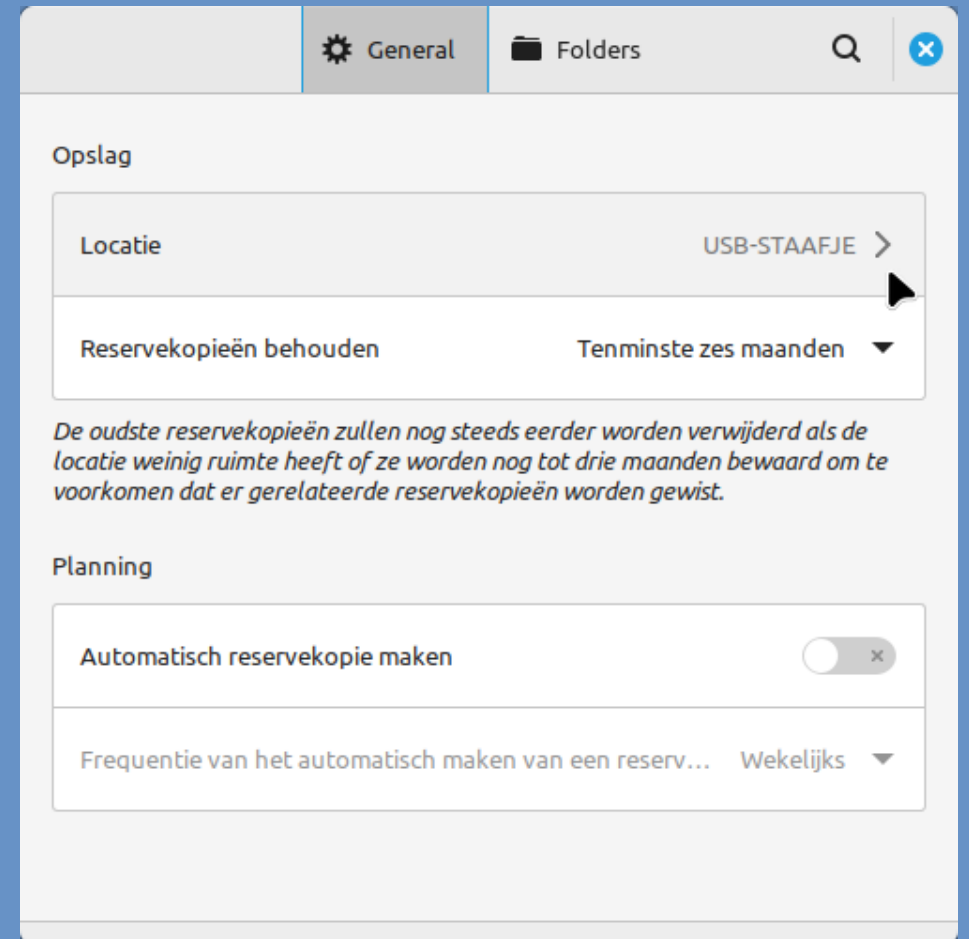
General Folders

Opslag

Locatie USB-STAAFJE

Reservekopieën behouden Tenminste zes maanden

De oudste reservekopieën zullen nog steeds eerder worden verwijderd als de locatie weinig ruimte heeft of ze worden nog tot drie maanden bewaard om te voorkomen dat er gerelateerde reservekopieën worden gewist.

Planning

Automatisch reservekopie maken

Frequentie van het automatisch maken van een reserv… Wekelijks